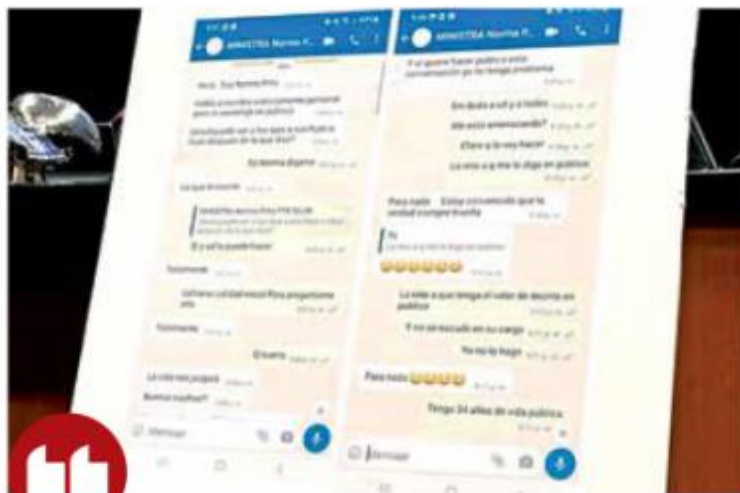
MINISTRA Norma P...

Hola. Soy Norma Piña

Hablo a nombre suyo como personal para su mensaje en público

Quisiera pedir un favor que si sus Publi a Sus disposición de lo que diga

Su buena disposición

Lo que tú escuche

MINISTRA Norma Piña

Si y ud lo puede hacer

Totalmente

Que hara unidad esas Piña proporcione eso

Totalmente

Ok bueno

La vida nos pregunta

Buenos cupiles?

Message

Y si quiere hacer público a esta conversación yo no tengo problema

Sin duda a ud y a todos

Me está entendiendo?

Claro y lo voy hacer

Lo sirvo y a mi lo digo en público

Para nada Estoy convencido que la unidad siempre triunfa

Yo

😀😀😀😀😀

Lo sabe a que tengo el valor de decirlo en público

Y no se escude en su cargo

Yo no lo hago

Para nada 😀😀😀😀

Tengo 34 años de vida pública

Message